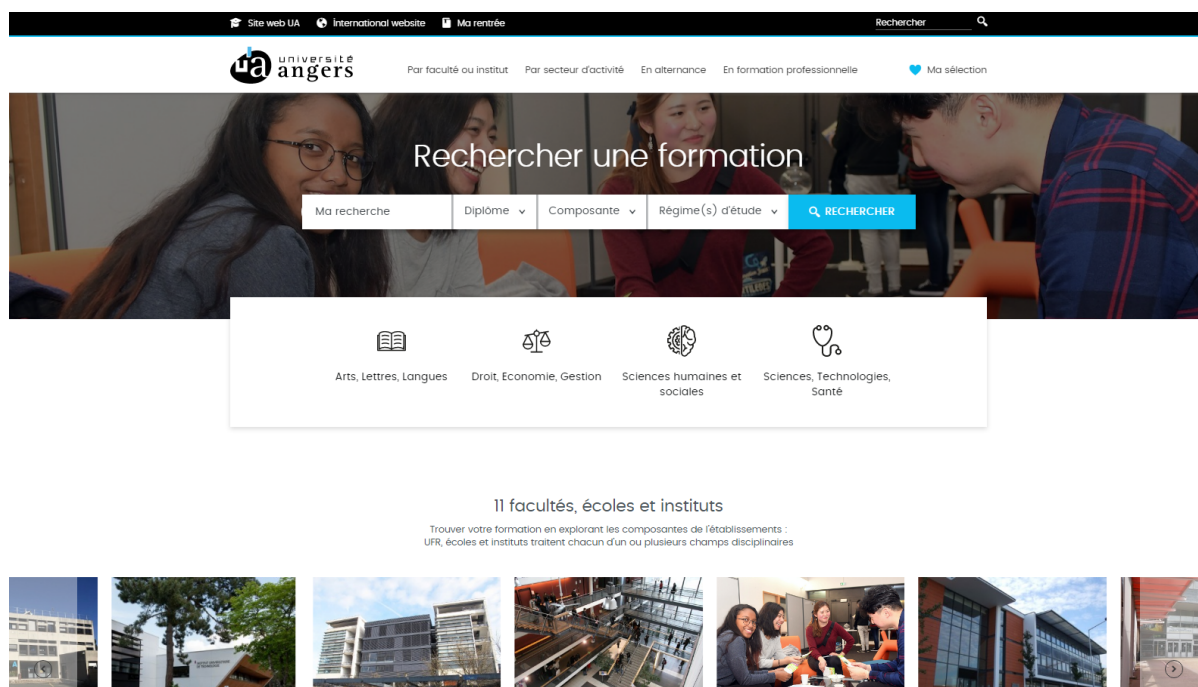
Site web UA International website Ma rentrée

Rechercher

ua université angers

Par faculté ou institut Par secteur d'activité En alternance En formation professionnelle Ma sélection

Rechercher une formation

Ma recherche Diplôme Composante Régime(s) d'étude RECHERCHER

Arts, Lettres, Langues

Droit, Economie, Gestion

Sciences humaines et sociales

Sciences, Technologies, Santé

11 facultés, écoles et instituts

Trouver votre formation en explorant les composantes de l'établissements : UFR, écoles et instituts traitent chacun d'un ou plusieurs champs disciplinaires